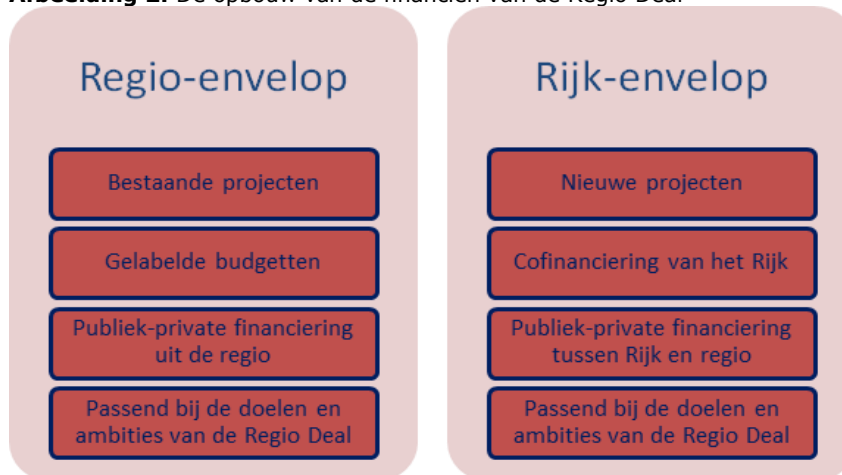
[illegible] De opbouw van de financiën van de Regio Deal

Regio-envelop

Bestaande projecten

Gelabelde budgetten

Publiek-private financiering uit de regio

Passend bij de doelen en ambities van de Regio Deal

Rijk-envelop

Nieuwe projecten

Cofinanciering van het Rijk

Publiek-private financiering tussen Rijk en regio

Passend bij de doelen en ambities van de Regio Deal